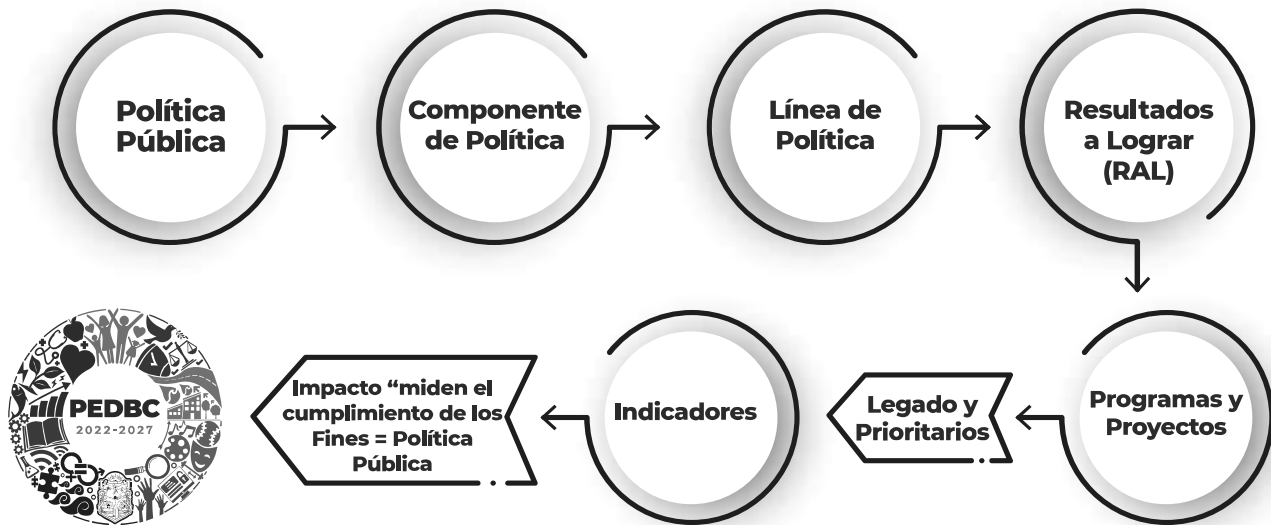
Política Pública

Componente de Política

Línea de Política

Resultados a Lograr (RAL)

Programas y Proyectos

Legado y Prioritarios

Indicadores

Impacto “miden el cumplimiento de los Fines = Política Pública

PEDBC
2022-2027